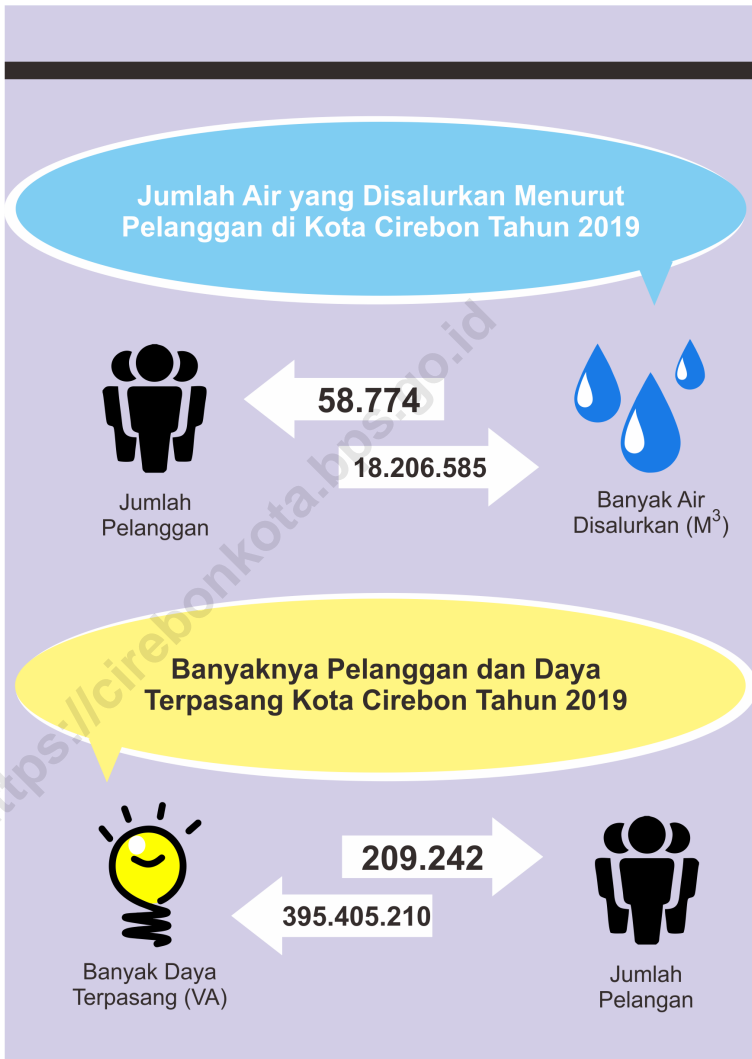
Jumlah Air yang Disalurkan Menurut Pelanggan di Kota Cirebon Tahun 2019

58.774

18.206.585

Jumlah Pelanggan

Banyak Air Disalurkan (M$^3$)

Banyaknya Pelanggan dan Daya Terpasang Kota Cirebon Tahun 2019

209.242

395.405.210

Banyak Daya Terpasang (VA)

Jumlah Pelangan

https://cirebonkota.bps.go.id